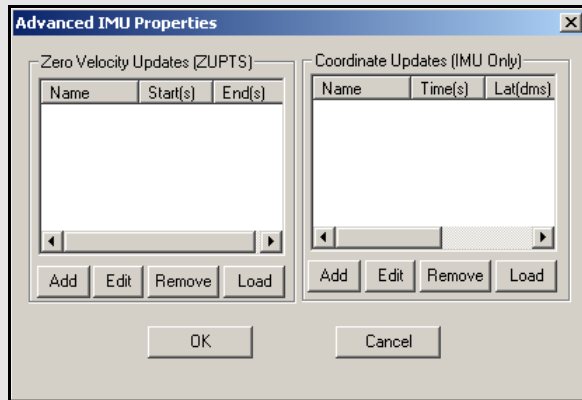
Advanced IMU Properties

Zero Velocity Updates (ZUPTS)

| Name | Start(s) | End(s) |
|---|---|---|

Add Edit Remove Load

Coordinate Updates (IMU Only)

| Name | Time(s) | Lat(dms) |
|---|---|---|

Add Edit Remove Load

OK Cancel